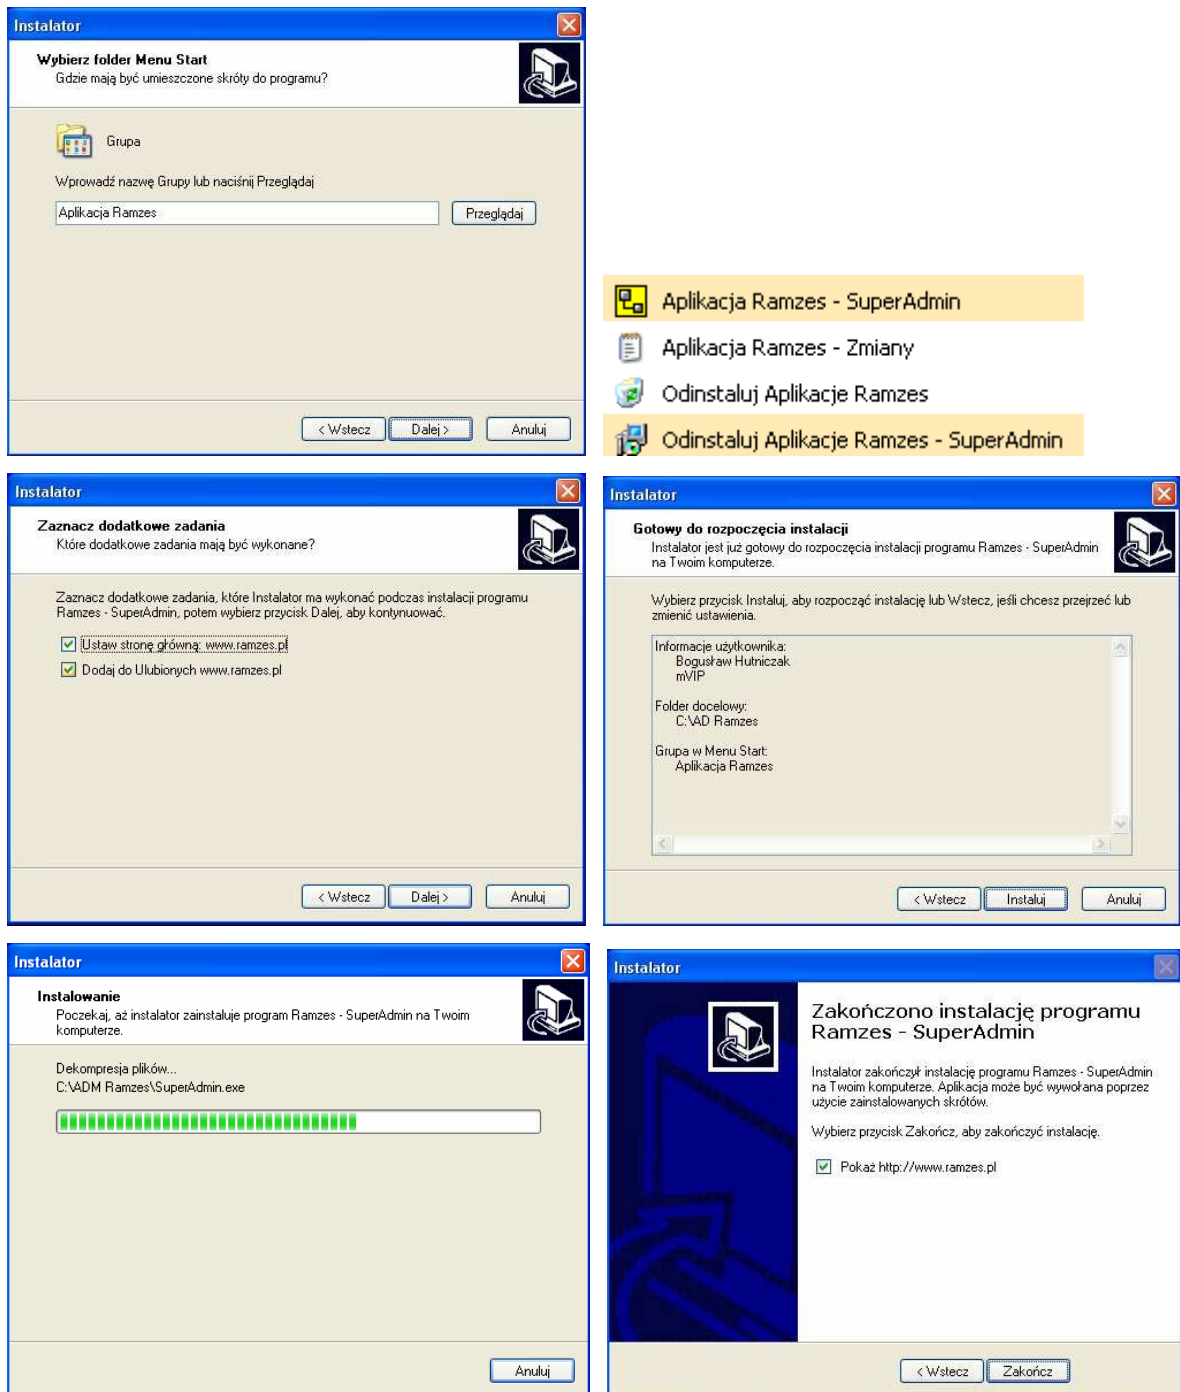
Instalator

Wybierz folder Menu Start
Gdzie mają być umieszczone skróty do programu?

Grupa

Wprowadź nazwę Grupy lub naciśnij Przeglądaj

Aplikacja Ramzes

Przeglądaj

< Wstecz | Dalej > | Anuluj

Aplikacja Ramzes - SuperAdmin
Aplikacja Ramzes - Zmiany
Odinstaluj Aplikacje Ramzes
Odinstaluj Aplikacje Ramzes - SuperAdmin

Instalator

Zaznacz dodatkowe zadania
Które dodatkowe zadania mają być wykonane?

Zaznacz dodatkowe zadania, które Instalator ma wykonać podczas instalacji programu Ramzes - SuperAdmin, potem wybierz przycisk Dalej, aby kontynuować.

Ustaw stronę główną: www.ramzes.pl
Dodaj do Ulubionych www.ramzes.pl

< Wstecz | Dalej > | Anuluj

Instalator

Gotowy do rozpoczęcia instalacji
Instalator jest już gotowy do rozpoczęcia instalacji programu Ramzes - SuperAdmin na Twoim komputerze.

Wybierz przycisk Instaluj, aby rozpocząć instalację lub Wstecz, jeśli chcesz przejrzeć lub zmienić ustawienia.

Informacje użytkownika:
Bogusław Hutniczak
mVIP

Folder docelowy:
C:\AD Ramzes

Grupa w Menu Start:
Aplikacja Ramzes

< Wstecz | Instaluj | Anuluj

Instalator

Instalowanie
Poczekaj, aż instalator zainstaluje program Ramzes - SuperAdmin na Twoim komputerze.

Dekompresja plików...
C:\ADM Ramzes\SuperAdmin.exe

Anuluj

Instalator

Zakończono instalację programu Ramzes - SuperAdmin

Instalator zakończył instalację programu Ramzes - SuperAdmin na Twoim komputerze. Aplikacja może być wywołana poprzez użycie zainstalowanych skrótów.

Wybierz przycisk Zakończ, aby zakończyć instalację.

Pokaż http://www.ramzes.pl

< Wstecz | Zakończ